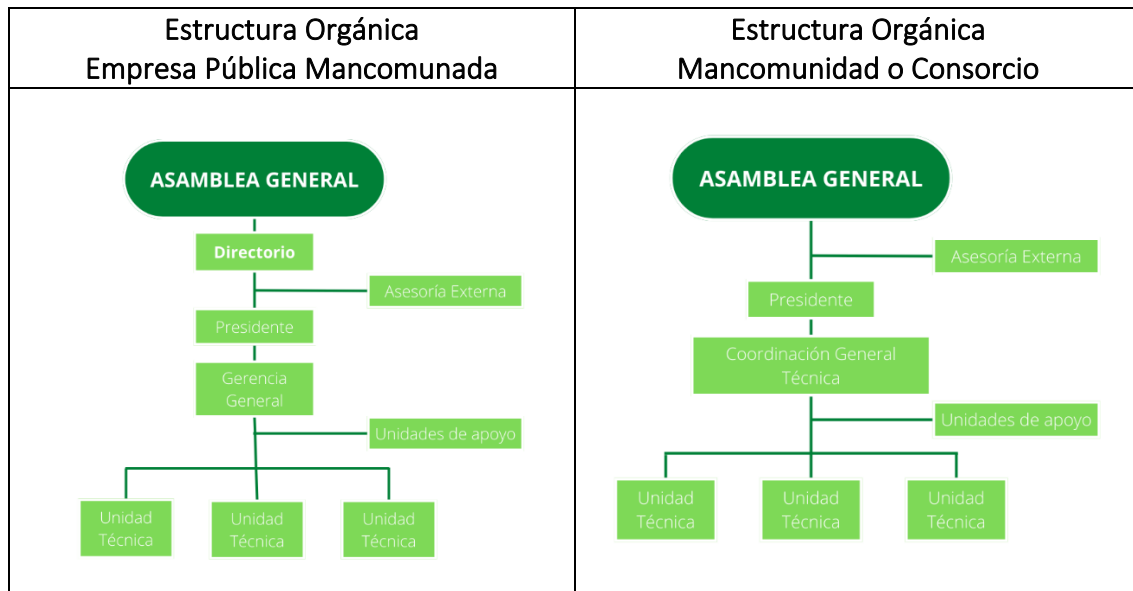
| Estructura Orgánica Empresa Pública Mancomunada | Estructura Orgánica Mancomunidad o Consorcio |
|---|---|
| ASAMBLEA GENERAL<br>Directorio<br>Asesoría Externa<br>Presidente<br>Gerencia General<br>Unidades de apoyo<br>Unidad Técnica<br>Unidad Técnica<br>Unidad Técnica | ASAMBLEA GENERAL<br>Asesoría Externa<br>Presidente<br>Coordinación General Técnica<br>Unidades de apoyo<br>Unidad Técnica<br>Unidad Técnica<br>Unidad Técnica |